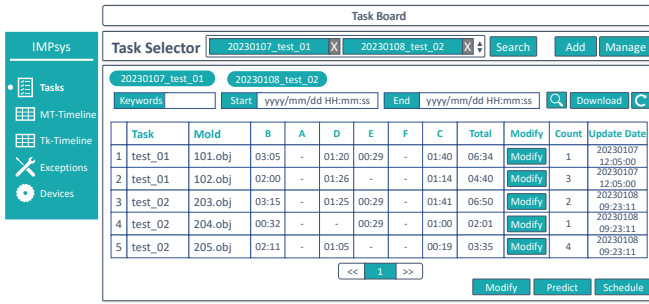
Task Board

IMPsys

Tasks

MT-Timeline

Tk-Timeline

Exceptions

Devices

Task Selector 20230107_test_01 X 20230108_test_02 X Search Add Manage

20230107_test_01 20230108_test_02

Keywords Start yyyy/mm/dd HH:mm:ss End yyyy/mm/dd HH:mm:ss Download

| | Task | Mold | B | A | D | E | F | C | Total | Modify | Count | Update Date |
|---|---|---|---|---|---|---|---|---|---|---|---|---|
| 1 | test_01 | 101.obj | 03:05 | - | 01:20 | 00:29 | - | 01:40 | 06:34 | Modify | 1 | 20230107 12:05:00 |
| 2 | test_01 | 102.obj | 02:00 | - | 01:26 | - | - | 01:14 | 04:40 | Modify | 3 | 20230107 12:05:00 |
| 3 | test_02 | 203.obj | 03:15 | - | 01:25 | 00:29 | - | 01:41 | 06:50 | Modify | 2 | 20230108 09:23:11 |
| 4 | test_02 | 204.obj | 00:32 | - | - | 00:29 | - | 01:00 | 02:01 | Modify | 1 | 20230108 09:23:11 |
| 5 | test_02 | 205.obj | 02:11 | - | 01:05 | - | - | 00:19 | 03:35 | Modify | 4 | 20230108 09:23:11 |

<< 1 >>

Modify Predict Schedule